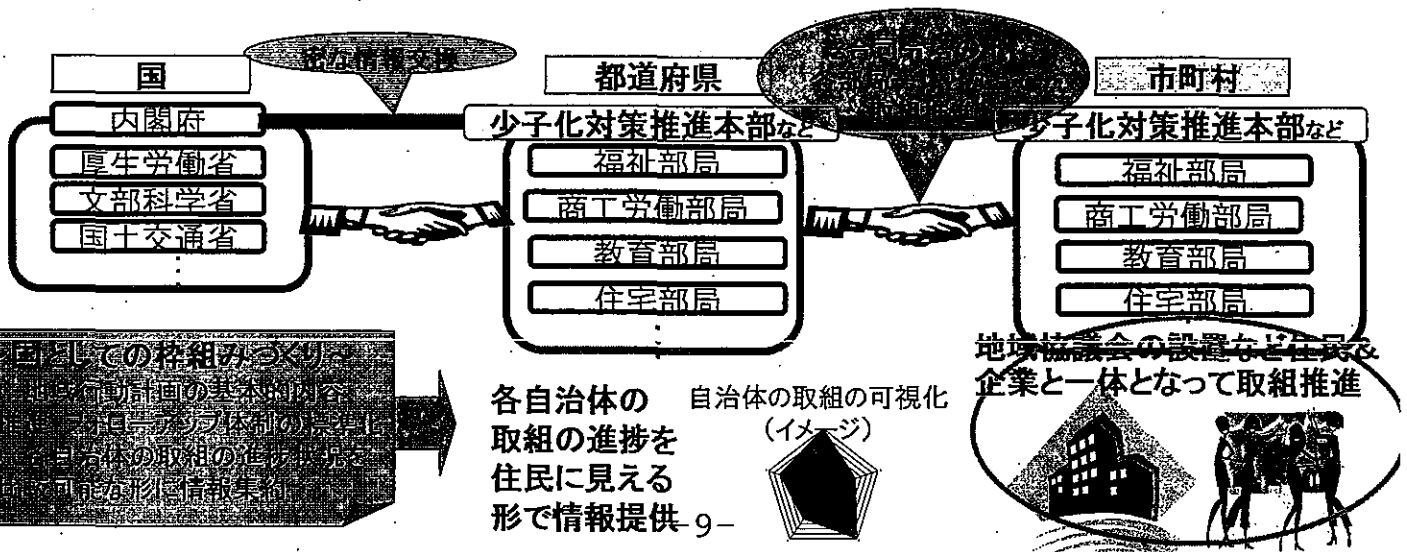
国

密な情報交換

都道府県

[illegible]

市町村

内閣府

厚生労働省

文部科学省

国土交通省

少子化対策推進本部など

福祉部局

商工労働部局

教育部局

住宅部局

少子化対策推進本部など

福祉部局

商工労働部局

教育部局

住宅部局

国としての枠組みづくり

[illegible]行動計画の基本的内容

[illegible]フォローアップ体制の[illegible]

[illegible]自治体の取組の進捗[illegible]

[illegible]可能な形に情報集約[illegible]

各自治体の取組の進捗を住民に見える形で情報提供

自治体の取組の可視化（イメージ）

地域協議会の設置など住民&企業と一体となって取組推進

－9－